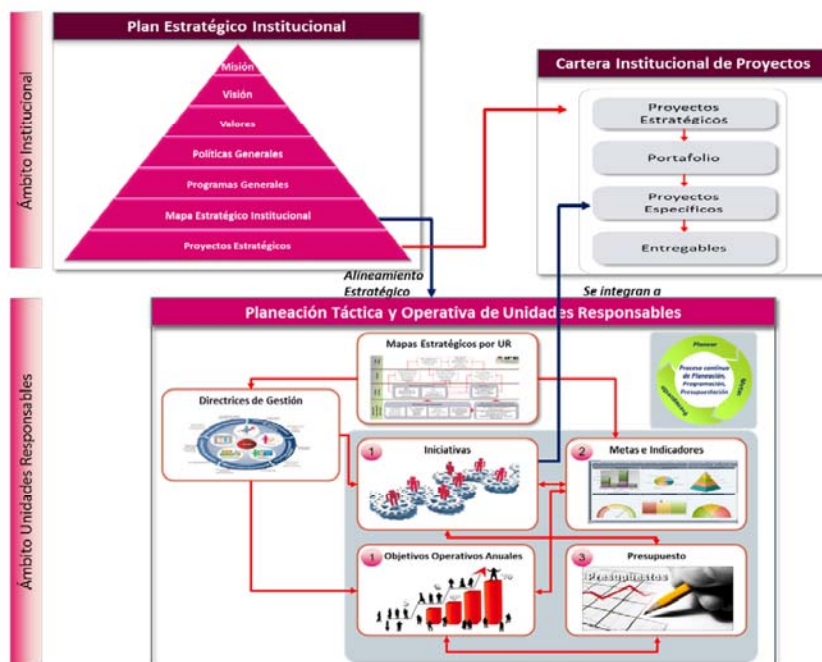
Ámbito Institucional

Plan Estratégico Institucional

Misión

Visión

Valores

Políticas Generales

Programas Generales

Mapa Estratégico Institucional

Proyectos Estratégicos

Cartera Institucional de Proyectos

Proyectos Estratégicos

Portafolio

Proyectos Específicos

Entregables

Alineamiento Estratégico

Se integran a

Ámbito Unidades Responsables

Planeación Táctica y Operativa de Unidades Responsables

Mapas Estratégicos por UR

Planear

Proceso continuo de Planeación, Programación, Presupuestación

Directrices de Gestión

1 Iniciativas

2 Metas e Indicadores

1 Objetivos Operativos Anuales

3 Presupuesto

Presupuestos